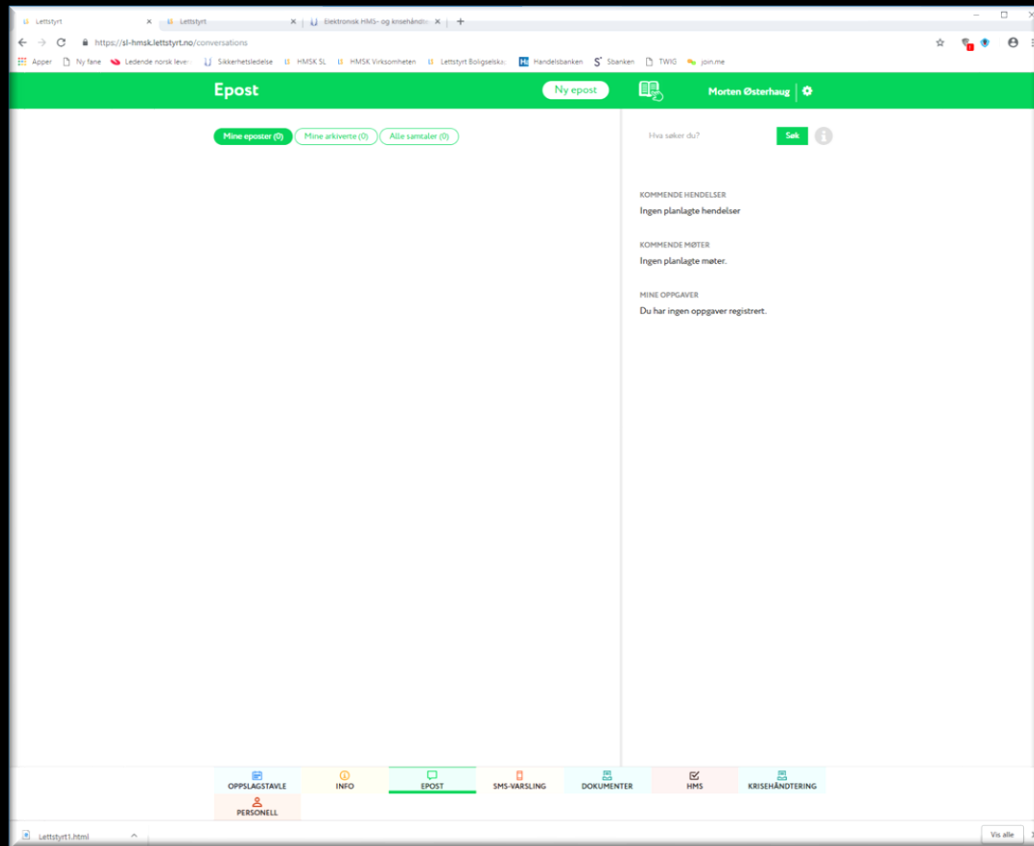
Lettstyrt ×
Lettstyrt ×
Elektronisk HMS- og krisehåndte ×
+

https://sl-hmsk.lettstyrt.no/conversations

Apper  Ny fane  Ledende norsk leve  Sikkerhetsledelse  HMSK SL  HMSK Virksomheten  Lettstyrt Boligselska  Handelsbanken  Sbanken  TWID  join.me

Epost
Ny epost
Morten Østerhaug

Mine eposter (0)
Mine arkiverte (0)
Alle samtaler (0)

Hva søker du?
Søk

KOMMENDE HENDELSER
Ingen planlagte hendelser

KOMMENDE MØTER
Ingen planlagte møter.

MINE OPPGAVER
Du har ingen oppgaver registrert.

OPPSLAGSTAVLE
INFO
EPOST
SMS-VARSLING
DOKUMENTER
HMS
KRISEHÅNDTERING
PERSONELL

Lettstyrt1.html
Vis alle